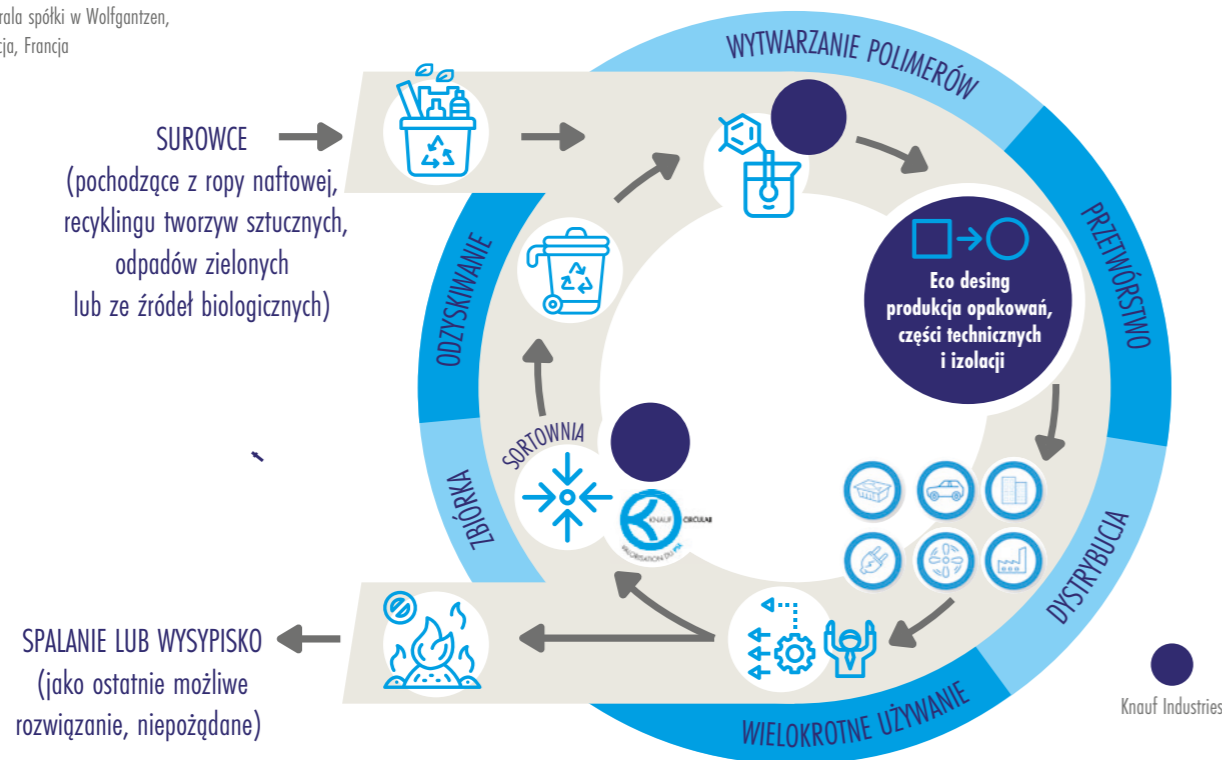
rala spółki w Wolfgantzen,
cja, Francja

SUROWCE
(pochodzące z ropy naftowej, recyklingu tworzyw sztucznych, odpadów zielonych lub ze źródeł biologicznych)

WYTWARZANIE POLIMERÓW

PRZETWÓRSTWO

Eco desing
produkcja opakowań, części technicznych i izolacji

DYSTRYBUCJA

WIELOKROTNE UŻYWANIE

ZBIÓRKA

SORTOWNIA

KNAUF CIRCULAR
VALORISATION DU PSE

ODZYSKIWANIE

SPALANIE LUB WYSYPISKO
(jako ostatnie możliwe rozwiązanie, niepożądane)

Knauf Industries